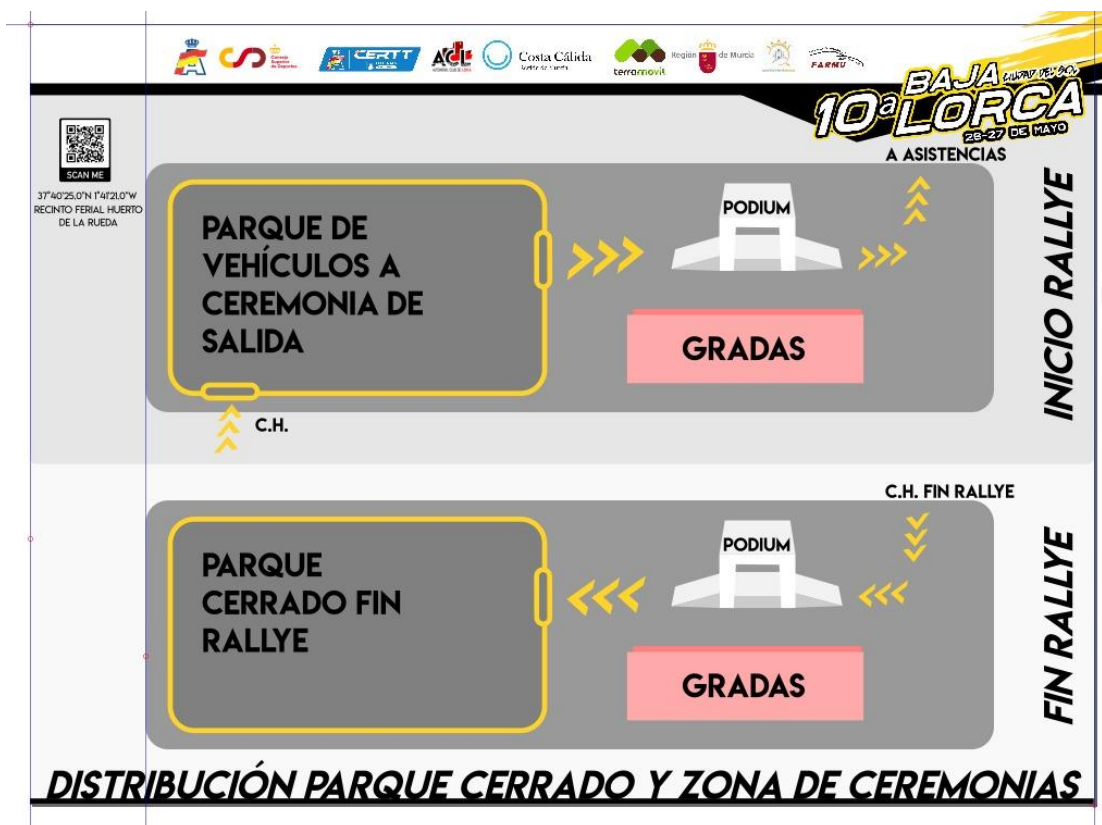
CERTT ACL Costa Cálida terramovit Región de Murcia FARMU

10ª BAJA LORCA CIUDAD DEL SOL 26-27 DE MAYO

SCAN ME
37°40'25.0"N 1°41'21.0"W
RECINTO FERIAL HUERTO DE LA RUEDA

A ASISTENCIAS

PARQUE DE VEHÍCULOS A CEREMONIA DE SALIDA

PODIUM

GRADAS

C.H.

INICIO RALLYE

C.H. FIN RALLYE

PARQUE CERRADO FIN RALLYE

PODIUM

GRADAS

FIN RALLYE

DISTRIBUCIÓN PARQUE CERRADO Y ZONA DE CEREMONIAS